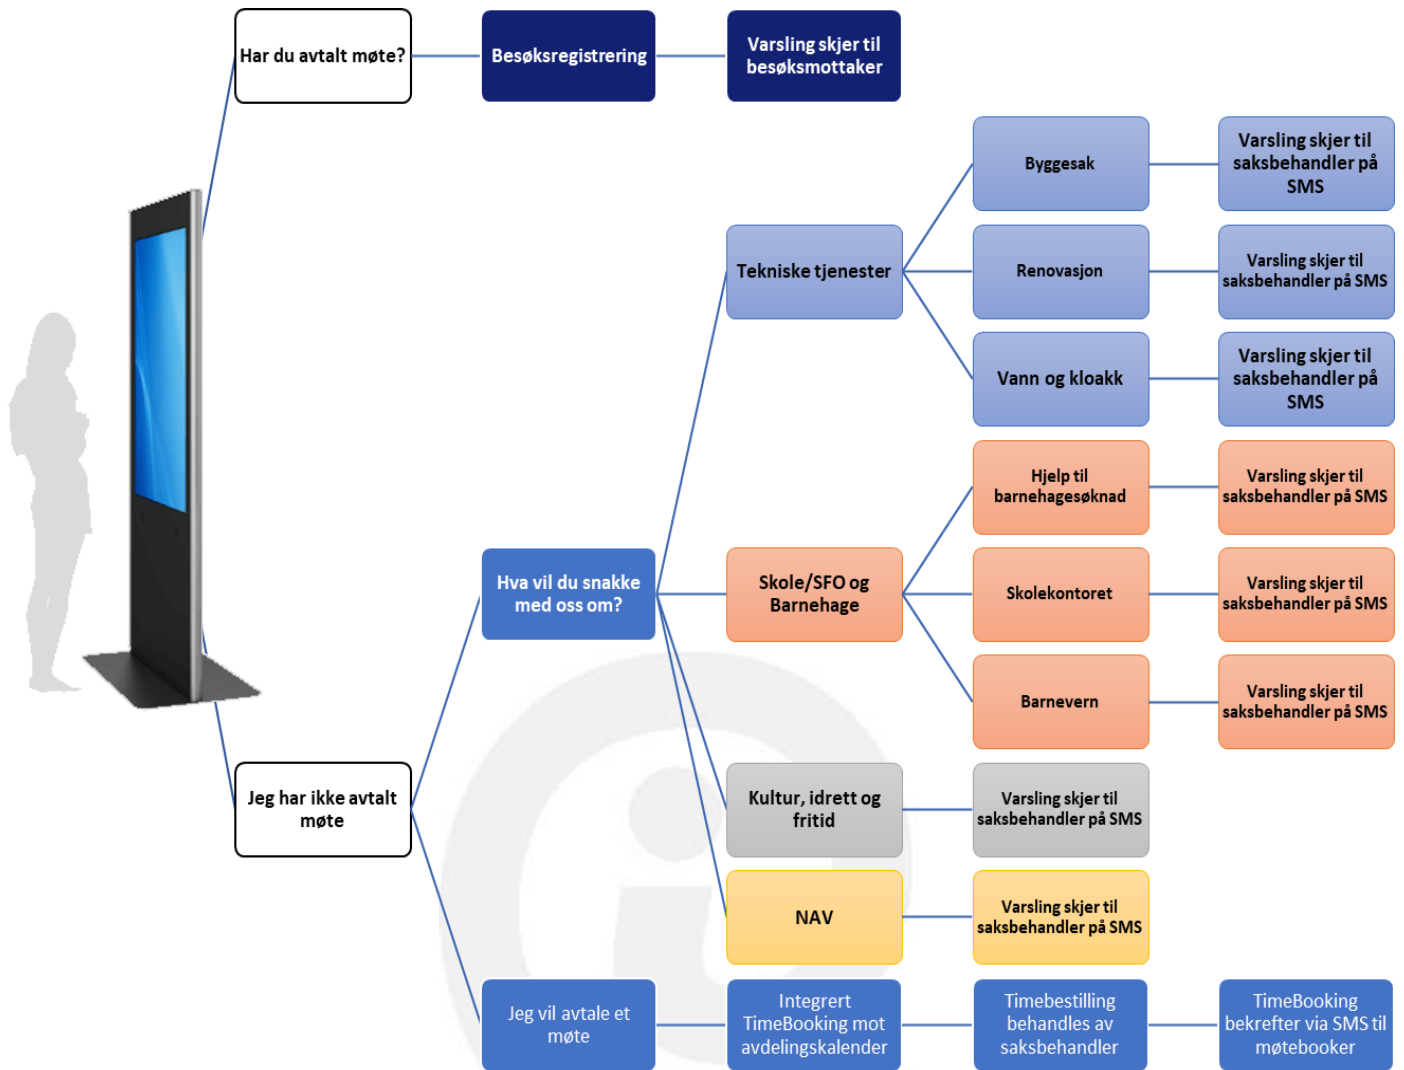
Har du avtalt møte?

Besøksregistrering

Varsling skjer til besøksmottaker

Byggesak

Varsling skjer til saksbehandler på SMS

Tekniske tjenester

Renovasjon

Varsling skjer til saksbehandler på SMS

Vann og kloakk

Varsling skjer til saksbehandler på SMS

Hjelp til barnehagesøknad

Varsling skjer til saksbehandler på SMS

Hva vil du snakke med oss om?

Skole/SFO og Barnehage

Skolekontoret

Varsling skjer til saksbehandler på SMS

Barnevern

Varsling skjer til saksbehandler på SMS

Jeg har ikke avtalt møte

Kultur, idrett og fritid

Varsling skjer til saksbehandler på SMS

NAV

Varsling skjer til saksbehandler på SMS

Jeg vil avtale et møte

Integrert TimeBooking mot avdelingskalender

Timebestilling behandles av saksbehandler

TimeBooking bekrefter via SMS til møtebooker